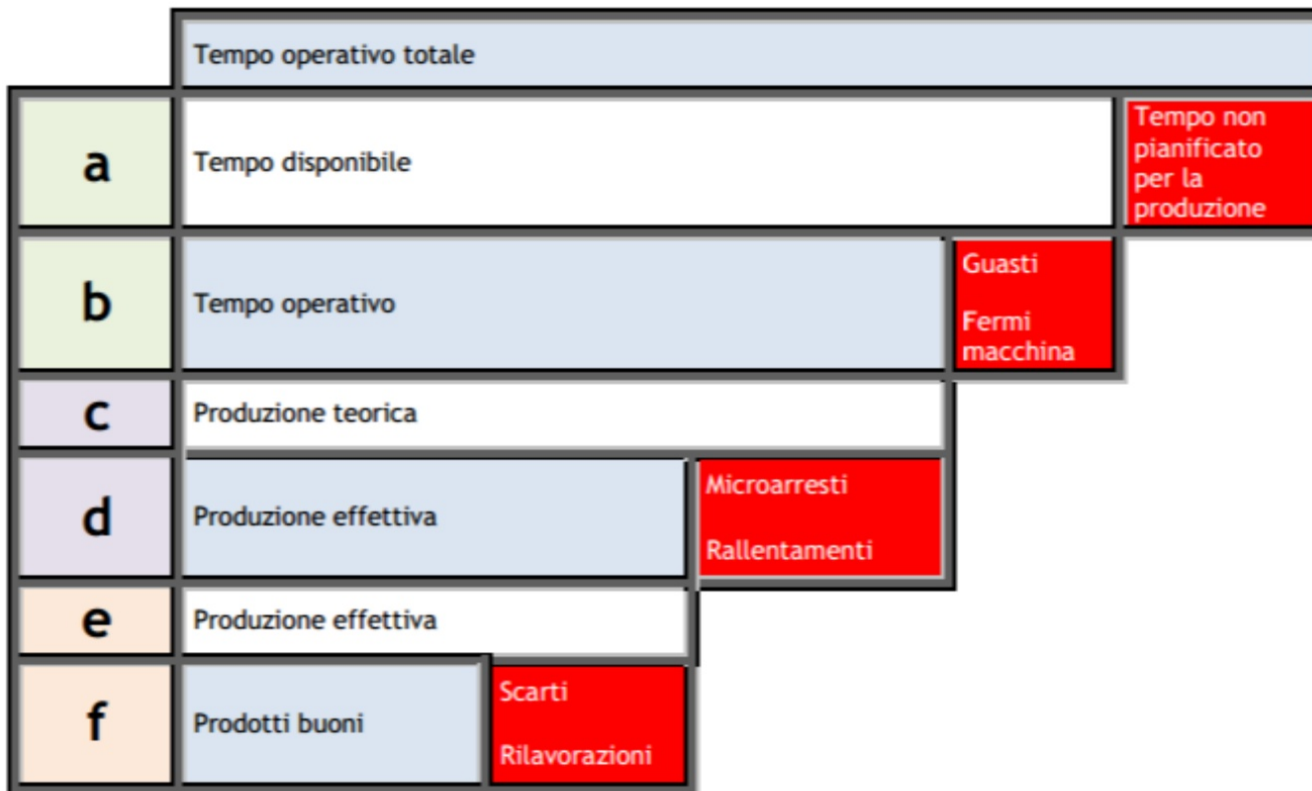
Tempo operativo totale

a
Tempo disponibile
Tempo non pianificato per la produzione

b
Tempo operativo
Guasti

Fermi macchina

c
Produzione teorica

d
Produzione effettiva
Microarresti

Rallentamenti

e
Produzione effettiva

f
Prodotti buoni
Scarti

Rilavorazioni